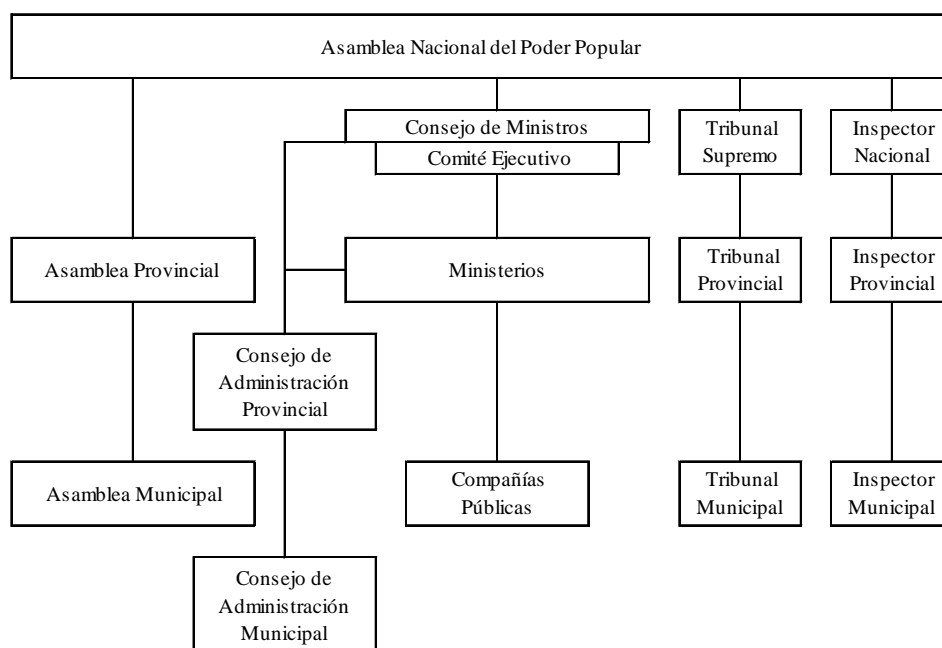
Asamblea Nacional del Poder Popular

Consejo de Ministros

Comité Ejecutivo

Tribunal Supremo

Inspector Nacional

Asamblea Provincial

Ministerios

Tribunal Provincial

Inspector Provincial

Consejo de Administración Provincial

Asamblea Municipal

Compañías Públicas

Tribunal Municipal

Inspector Municipal

Consejo de Administración Municipal